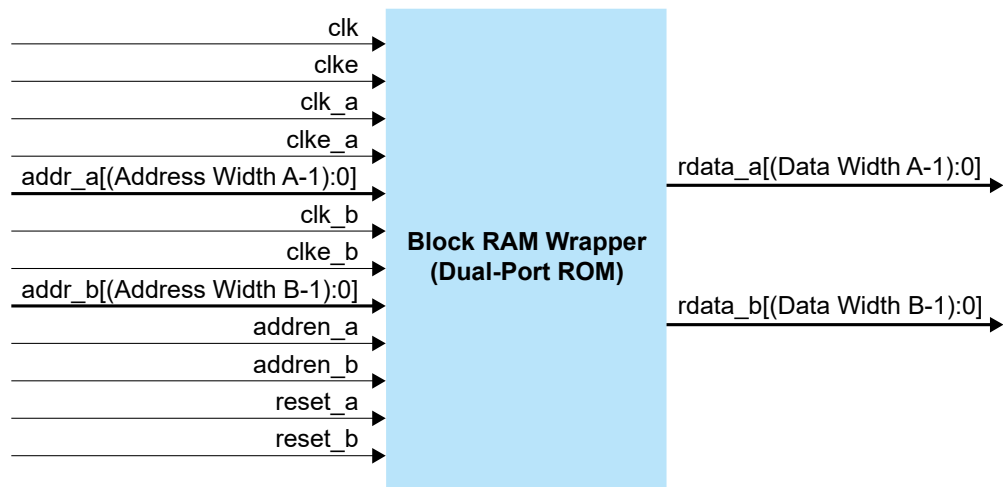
clk
clke
clk_a
clke_a
addr_a[(Address Width A-1):0]
clk_b
clke_b
addr_b[(Address Width B-1):0]
addren_a
addren_b
reset_a
reset_b

Block RAM Wrapper
(Dual-Port ROM)

rdata_a[(Data Width A-1):0]
rdata_b[(Data Width B-1):0]